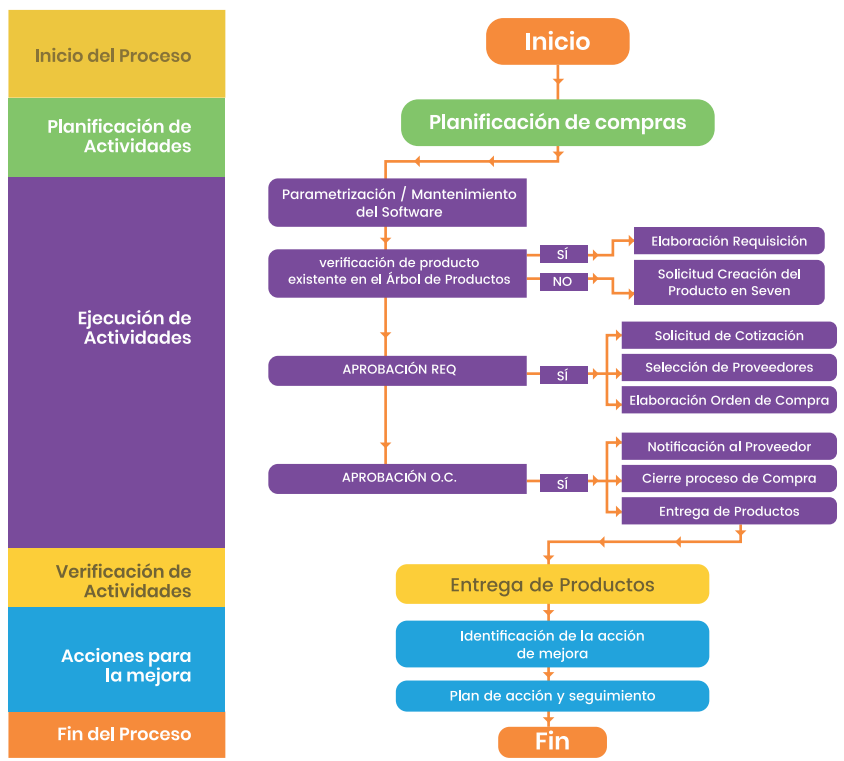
Inicio del Proceso

Planificación de Actividades

Ejecución de Actividades

Verificación de Actividades

Acciones para la mejora

Fin del Proceso

Inicio

Planificación de compras

Parametrización / Mantenimiento del Software

verificación de producto existente en el Árbol de Productos

SÍ

NO

Elaboración Requisición

Solicitud Creación del Producto en Seven

APROBACIÓN REQ

SÍ

Solicitud de Cotización

Selección de Proveedores

Elaboración Orden de Compra

APROBACIÓN O.C.

SÍ

Notificación al Proveedor

Cierre proceso de Compra

Entrega de Productos

Entrega de Productos

Identificación de la acción de mejora

Plan de acción y seguimiento

Fin